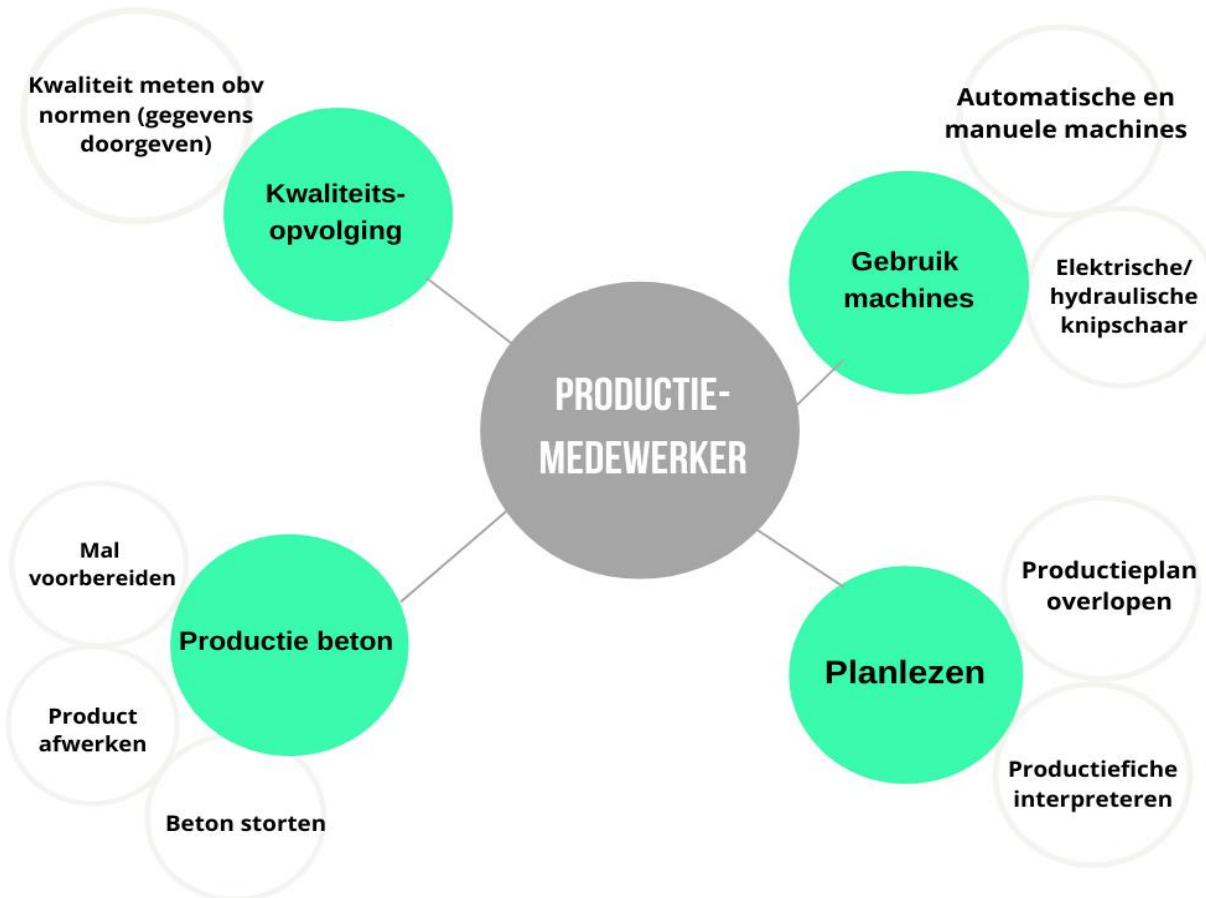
PRODUCTIE-MEDEWERKER

Kwaliteit meten obv normen (gegevens doorgeven)

Kwaliteitsopvolging

Automatische en manuele machines

Gebruik machines

Elektrische/ hydraulische knipschaar

Mal voorbereiden

Productie beton

Product afwerken

Beton storten

Productieplan overlopen

Planlezen

Productiefiche interpreteren